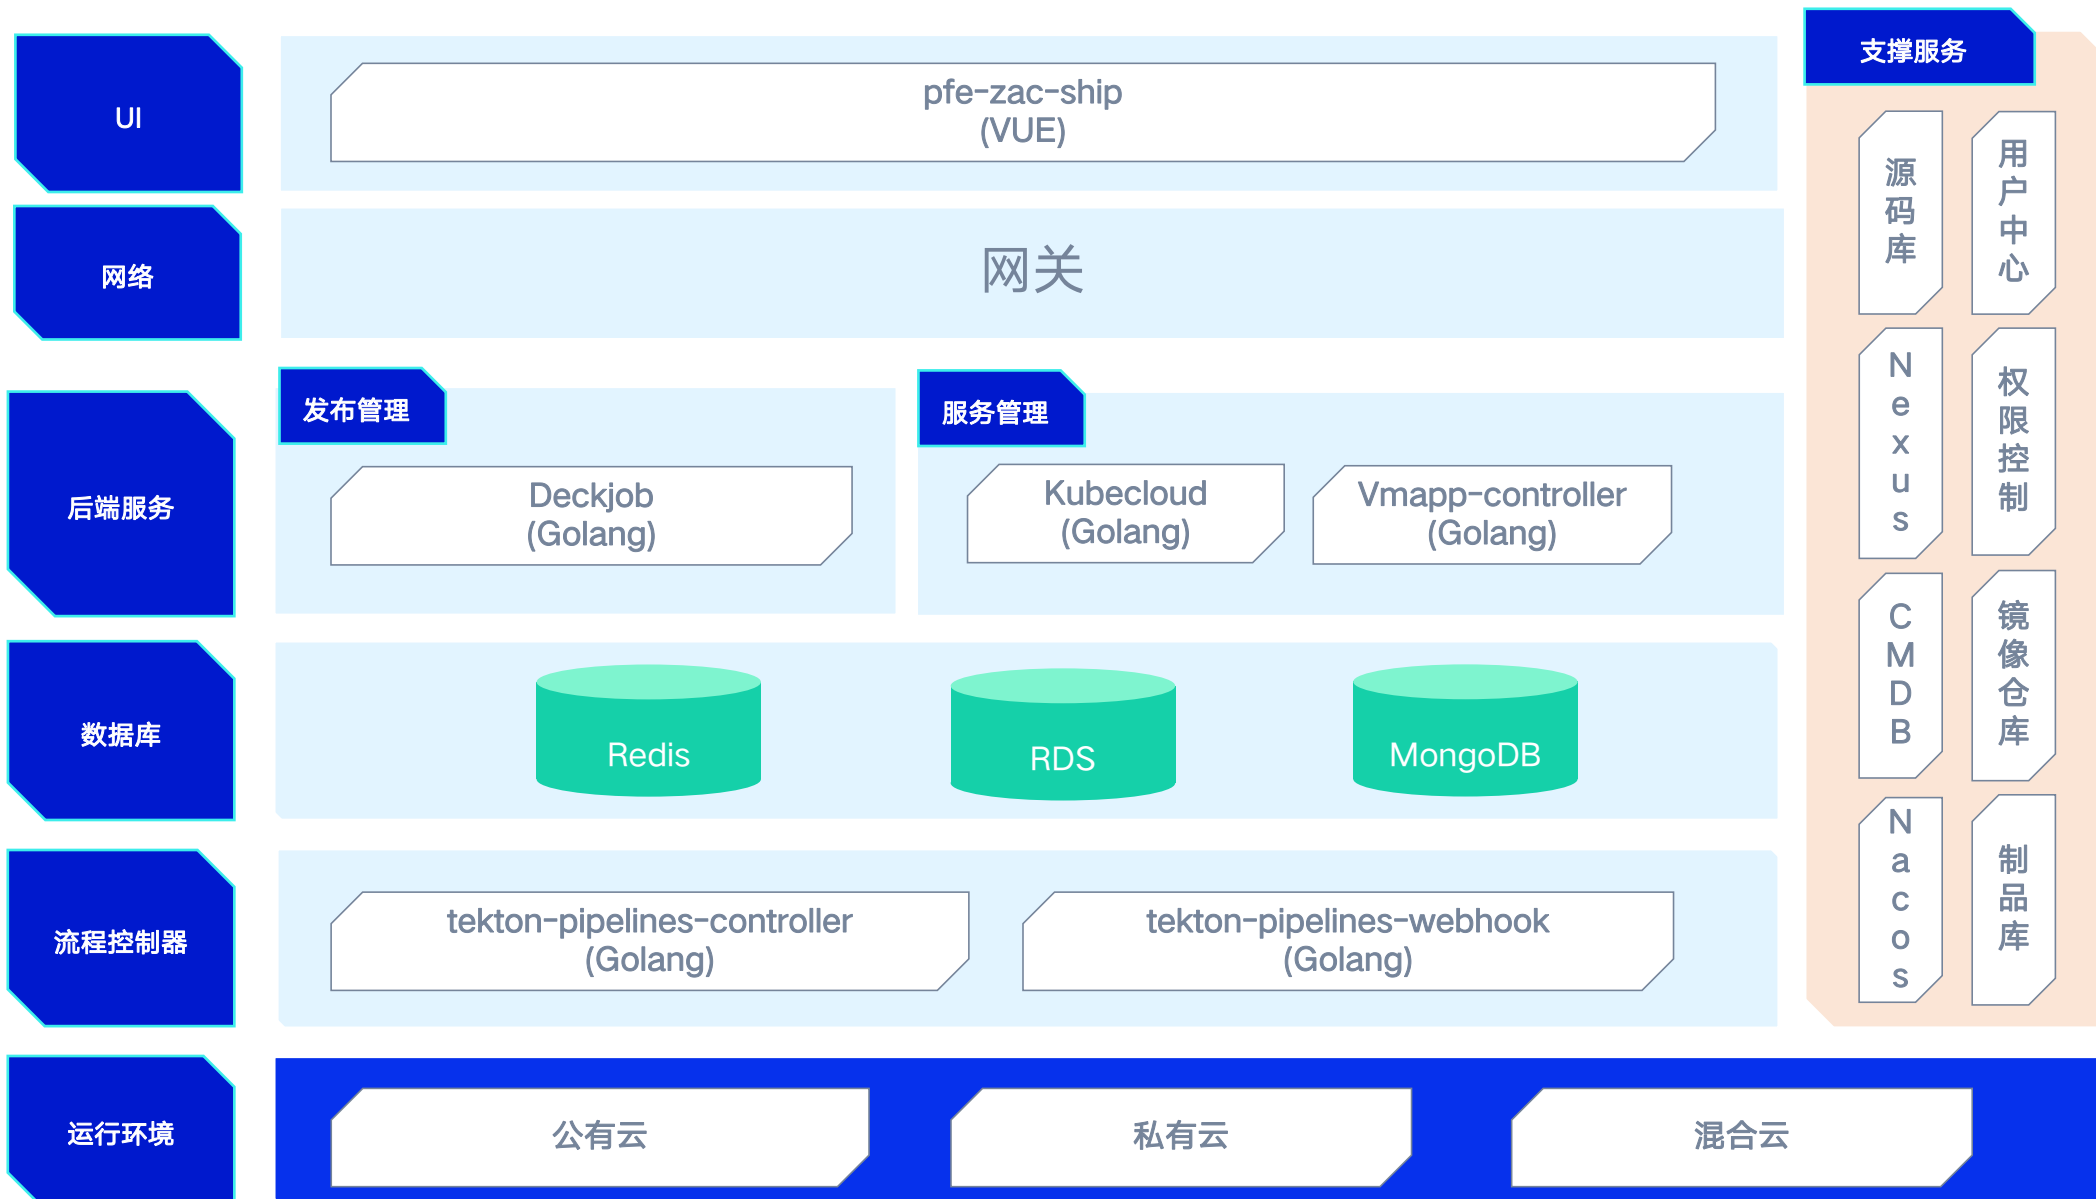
UI

pfe-zac-ship
(VUE)

支撑服务

源码库

用户中心

网络

网关

后端服务

发布管理

Deckjob
(Golang)

服务管理

Kubecloud
(Golang)

Vmapp-controller
(Golang)

Nexus

权限控制

数据库

Redis

RDS

MongoDB

CMDB

镜像仓库

流程控制器

tekton-pipelines-controller
(Golang)

tekton-pipelines-webhook
(Golang)

Nacos

制品库

运行环境

公有云

私有云

混合云